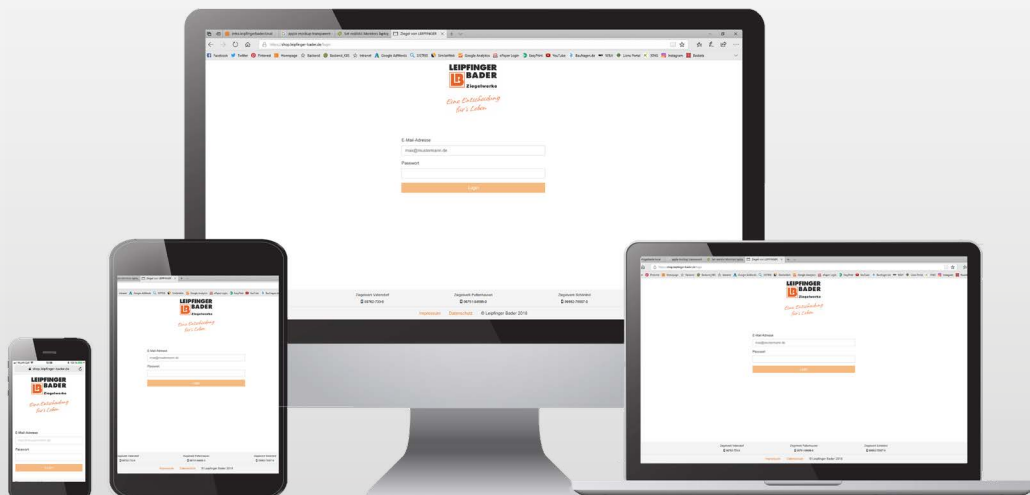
LEIPFINGER
LB BADER
Ziegelwerke

Eine Entscheidung fürs Leben.

E-Mail-Adresse
max@mustermann.de
Passwort
Login

Ziegelwerk Vatersdorf
08762-733-0

Ziegelwerk Puttenhausen
08751-8486-0

Ziegelwerk Schierling
09451-75927-0

Impressum Datenschutz © Leipfinger Bader 2018